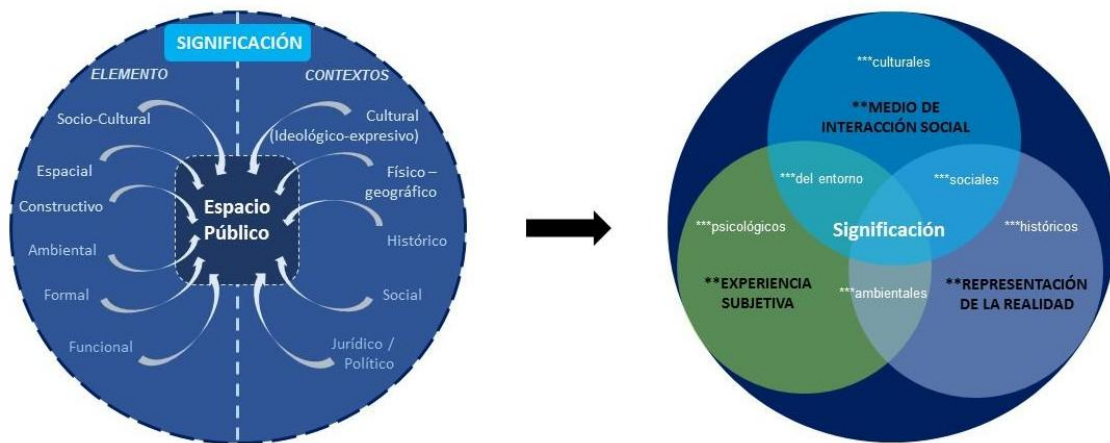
SIGNIFICACIÓN

ELEMENTO

CONTEXTOS

Socio-Cultural

Espacial

Constructivo

Ambiental

Formal

Funcional

Cultural (Ideológico-expresivo)

Físico – geográfico

Histórico

Social

Jurídico / Político

Espacio Público

***culturales

**MEDIO DE INTERACCIÓN SOCIAL

***del entorno

***sociales

***psicológicos

Significación

***históricos

**EXPERIENCIA SUBJETIVA

***ambientales

**REPRESENTACIÓN DE LA REALIDAD